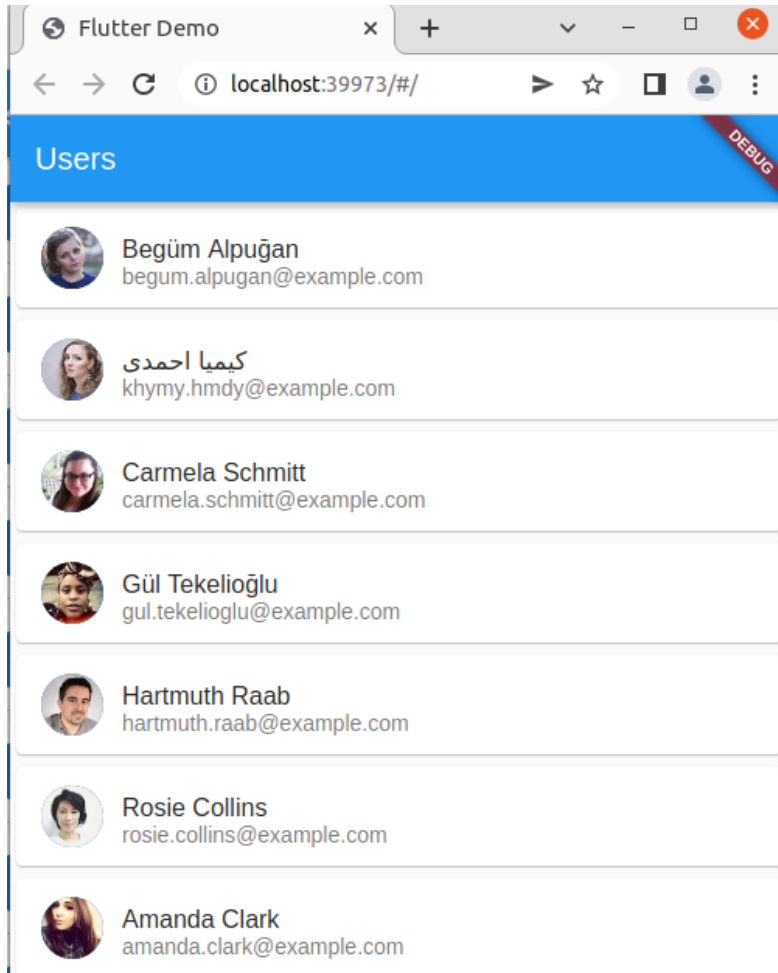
Flutter Demo ×
+

localhost:39973/#/

Users
DEBUG

Begüm Alpuğan
begum.alpugan@example.com

کیمیا احمدی
khymy.hmdy@example.com

Carmela Schmitt
carmela.schmitt@example.com

Gül Tekelioğlu
gul.tekelioglu@example.com

Hartmuth Raab
hartmuth.raab@example.com

Rosie Collins
rosie.collins@example.com

Amanda Clark
amanda.clark@example.com